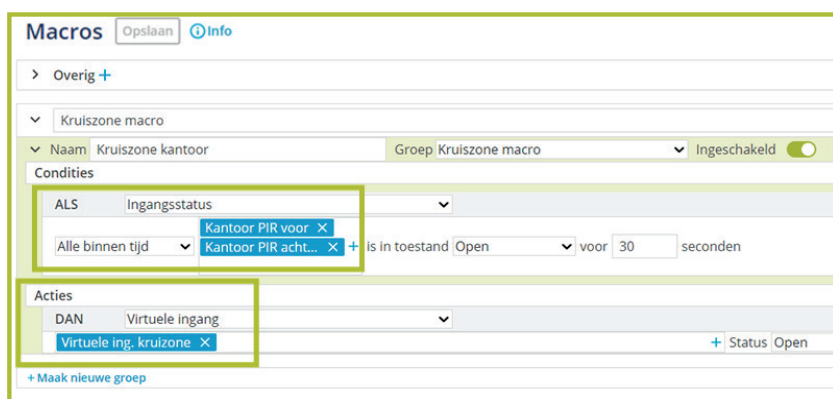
Macros Opslaan ⓘInfo

> Overig +

Kruiszone macro

Naam Kruiszone kantoor

Groep Kruiszone macro

Ingeschakeld

Condities

ALS Ingangsstatus

Kantoor PIR voor ×

Alle binnen tijd

Kantoor PIR acht... × + is in toestand Open voor 30 seconden

Acties

DAN Virtuele ingang

Virtuele ing. kruizone ×

+ Status Open

+ Maak nieuwe groep